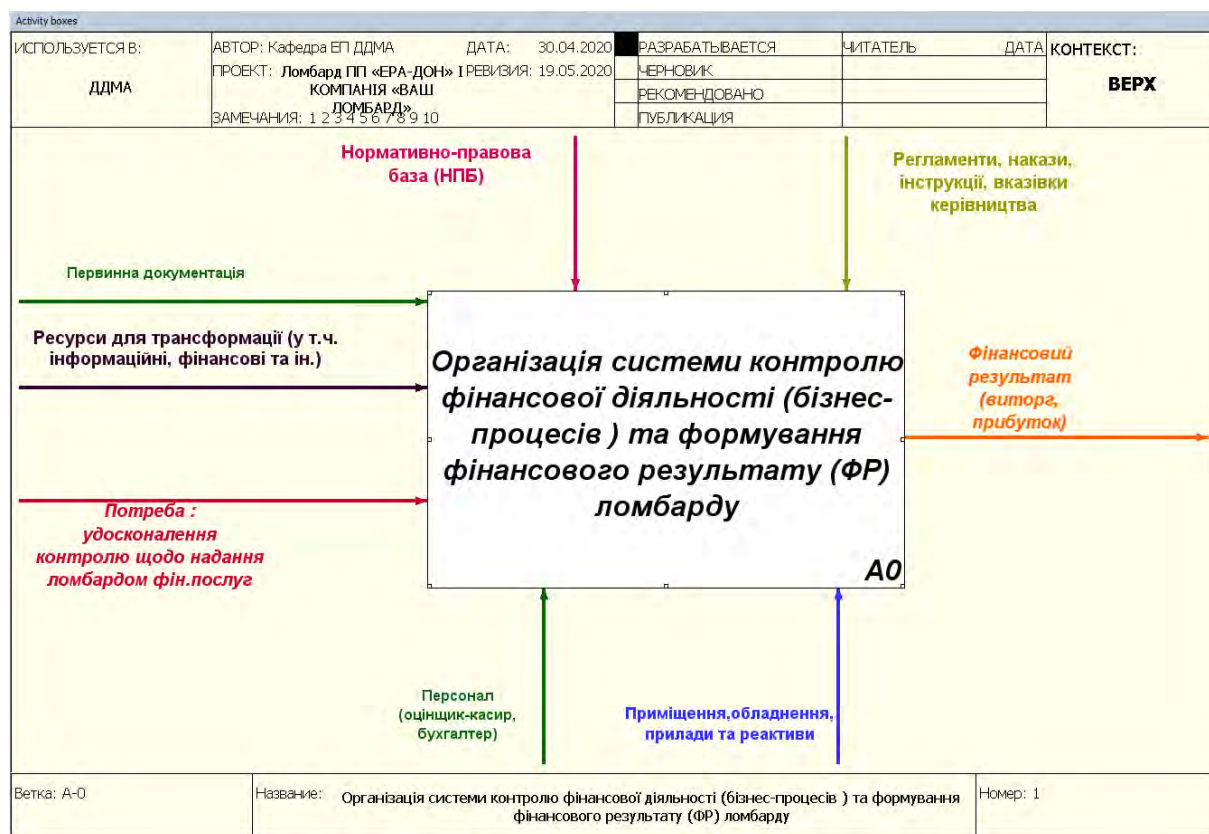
Activity boxes

ИСПОЛЬЗУЕТСЯ В:

ДДМА

АВТОР: Кафедра ЕП ДДМА ДАТА: 30.04.2020

ПРОЕКТ: Ломбард ПП «ЕРА-ДОН» І КОМПАНІЯ «ВАШ ЛОМБАРД» РЕВИЗИЯ: 19.05.2020

ЗАМЕЧАНИЯ: 1 2 3 4 5 6 7 8 9 10

| | |
|---|---|
| РАЗРАБАТЫВАЕТСЯ | ЧИТАТЕЛЬ ДАТА |
| ЧЕРНОВИК | |
| РЕКОМЕНДОВАНО | |
| ПУБЛИКАЦИЯ | |

КОНТЕКСТ:

ВЕРХ

Нормативно-правова база (НПБ)

Регламенти, накази, інструкції, вказівки керівництва

Первинна документація

Ресурси для трансформації (у т.ч. інформаційні, фінансові та ін.)

Організація системи контролю фінансової діяльності (бізнес-процесів ) та формування фінансового результату (ФР) ломбарду

A0

Фінансовий результат (виторг, прибуток)

Потреба : удосконалення контролю щодо надання ломбардом фін.послуг

Персонал (оцінщик-касир, бухгалтер)

Приміщення,обладнення, прилади та реактиви

Ветка: A-0

Название: Організація системи контролю фінансової діяльності (бізнес-процесів ) та формування фінансового результату (ФР) ломбарду

Номер: 1